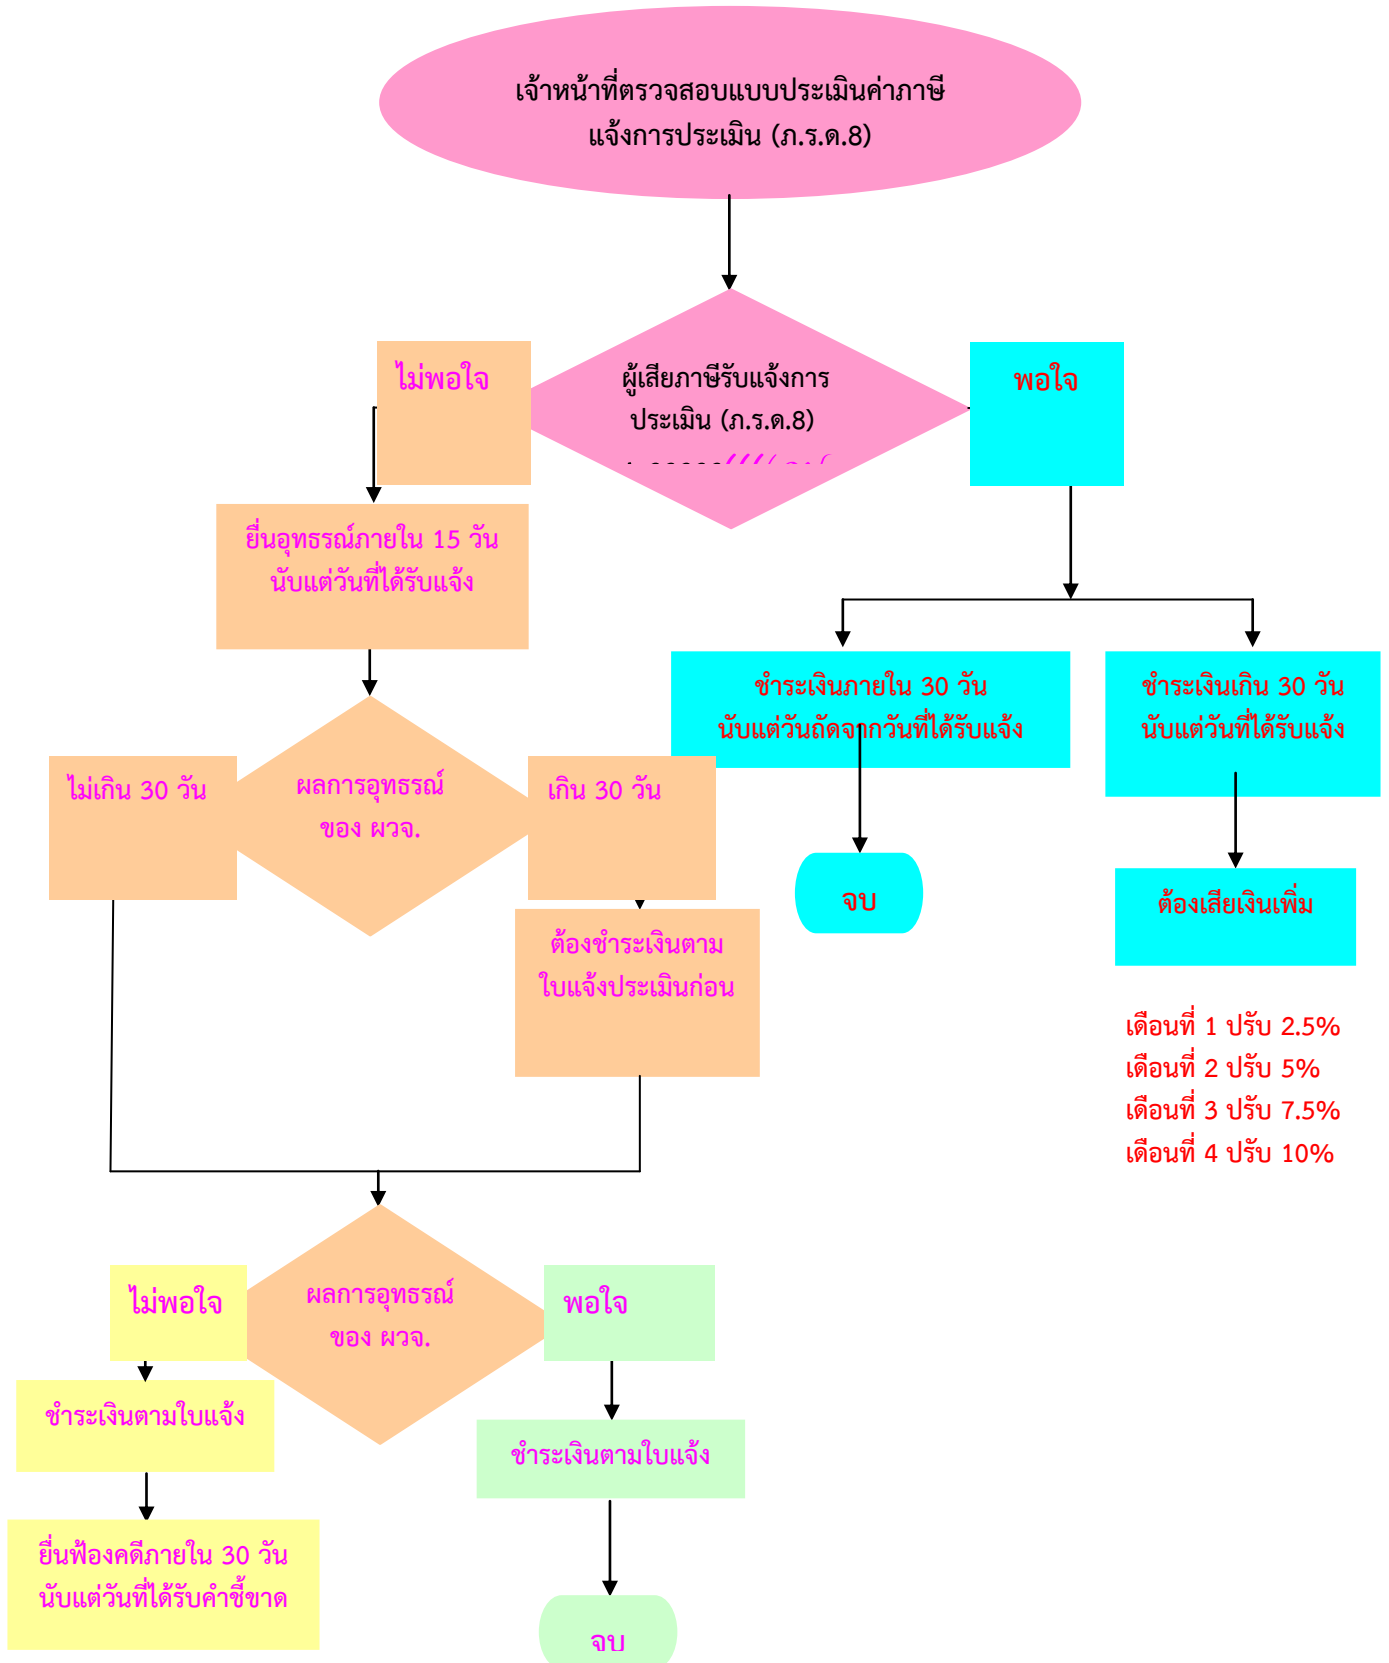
เจ้าหน้าที่ตรวจสอบแบบประเมินค่าภาษี แจ้งการประเมิน (ภ.ร.ด.8)

ไม่พอใจ

ผู้เสียภาษีรับแจ้งการประเมิน (ภ.ร.ด.8)

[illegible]

พอใจ

ยื่นอุทธรณ์ภายใน 15 วัน นับแต่วันที่ได้รับแจ้ง

ชำระเงินภายใน 30 วัน นับแต่วันถัดจากวันที่ได้รับแจ้ง

ชำระเงินเกิน 30 วัน นับแต่วันที่ได้รับแจ้ง

ไม่เกิน 30 วัน

ผลการอุทธรณ์ ของ ผวจ.

เกิน 30 วัน

จบ

ต้องเสียเงินเพิ่ม

ต้องชำระเงินตามใบแจ้งประเมินก่อน

เดือนที่ 1 ปรับ 2.5%
เดือนที่ 2 ปรับ 5%
เดือนที่ 3 ปรับ 7.5%
เดือนที่ 4 ปรับ 10%

ไม่พอใจ

ผลการอุทธรณ์ ของ ผวจ.

พอใจ

ชำระเงินตามใบแจ้ง

ชำระเงินตามใบแจ้ง

ยื่นฟ้องคดีภายใน 30 วัน นับแต่วันที่ได้รับคำชี้ขาด

จบ